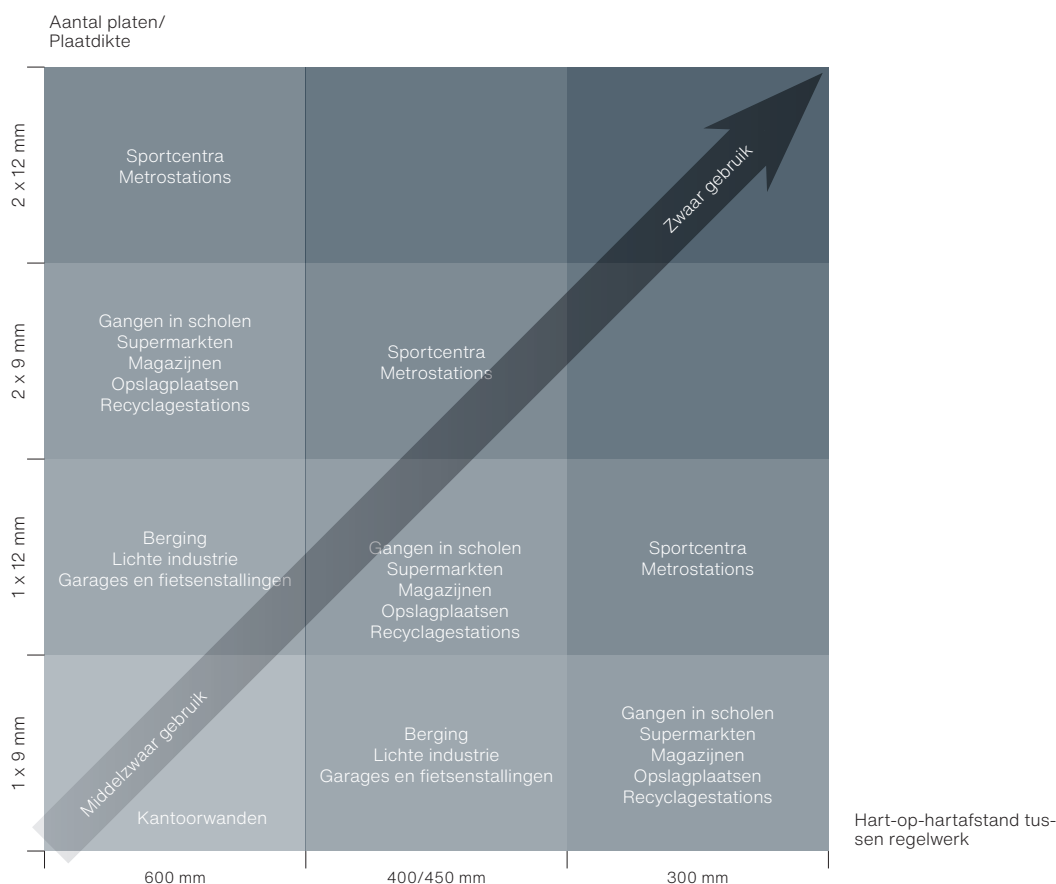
Aantal platen/
Plaatdikte

| | 600 mm | 400/450 mm | 300 mm |
|---|---|---|---|
| 2 x 12 mm | Sportcentra Metrostations | | |
| 2 x 9 mm | Gangen in scholen Supermarkten Magazijnen Opslagplaatsen Recyclagestations | Sportcentra Metrostations | |
| 1 x 12 mm | Berging Lichte industrie Garages en fietsenstallingen | Gangen in scholen Supermarkten Magazijnen Opslagplaatsen Recyclagestations | Sportcentra Metrostations |
| 1 x 9 mm | Kantoorwanden | Berging Lichte industrie Garages en fietsenstallingen | Gangen in scholen Supermarkten Magazijnen Opslagplaatsen Recyclagestations |

Middelzwaar gebruik

Zwaar gebruik

Hart-op-hartafstand tussen regelwerk